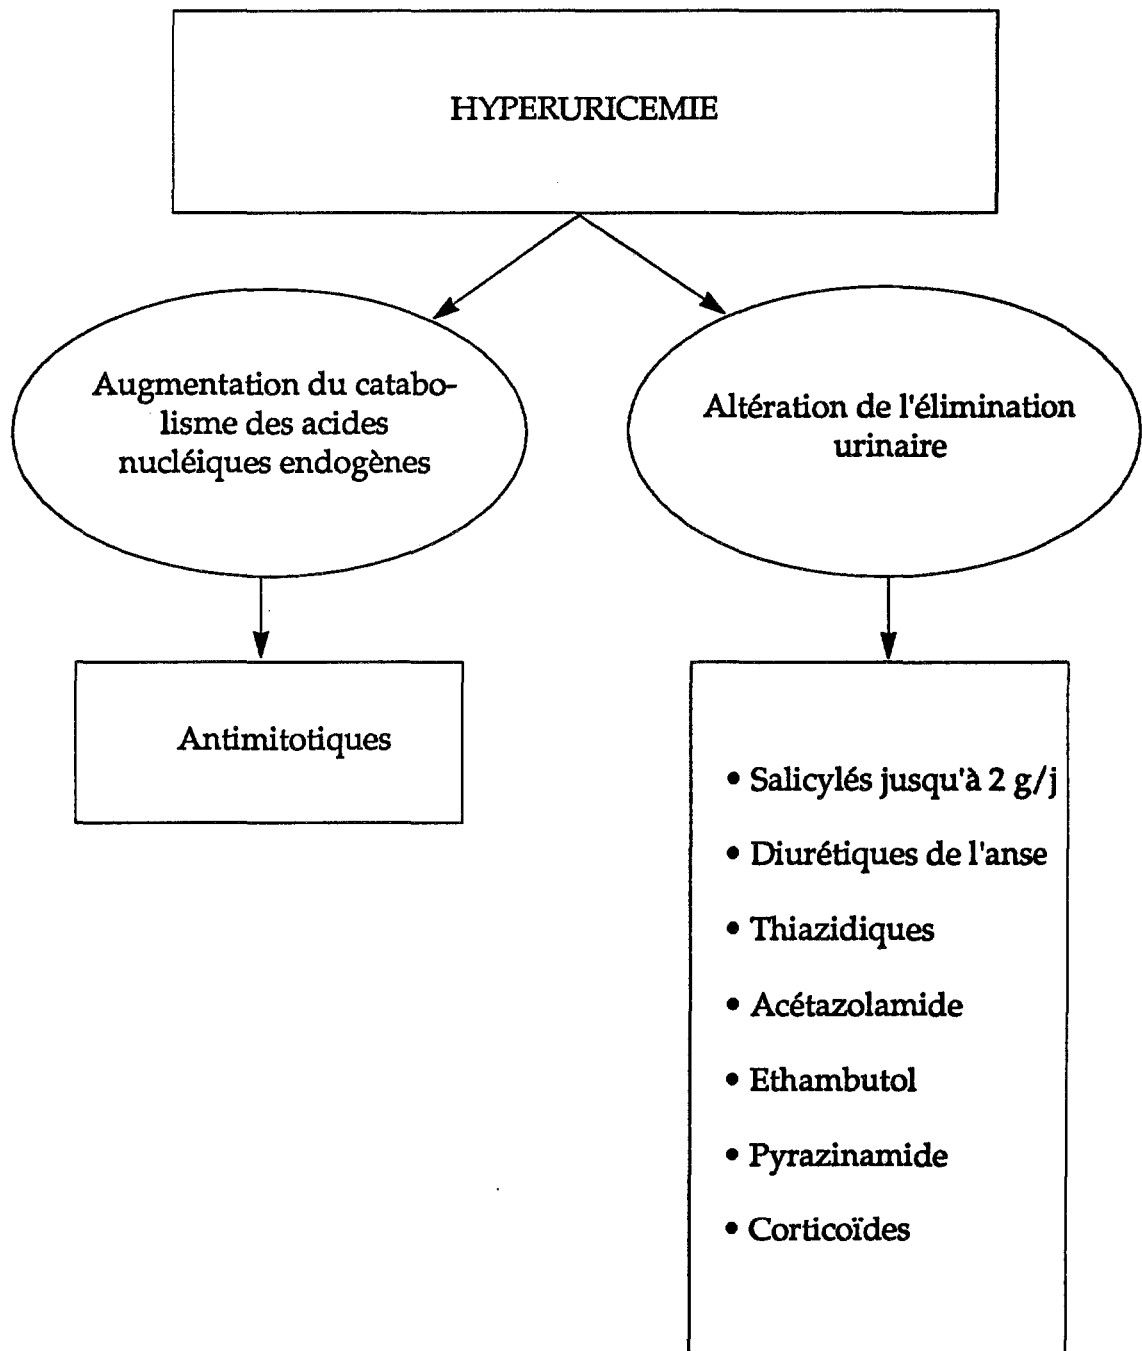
HYPERURICEMIE

Augmentation du catabolisme des acides nucléiques endogènes

Altération de l'élimination urinaire

Antimitotiques

• Salicylés jusqu'à 2 g/j
• Diurétiques de l'anse
• Thiazidiques
• Acétazolamide
• Ethambutol
• Pyrazinamide
• Corticoïdes